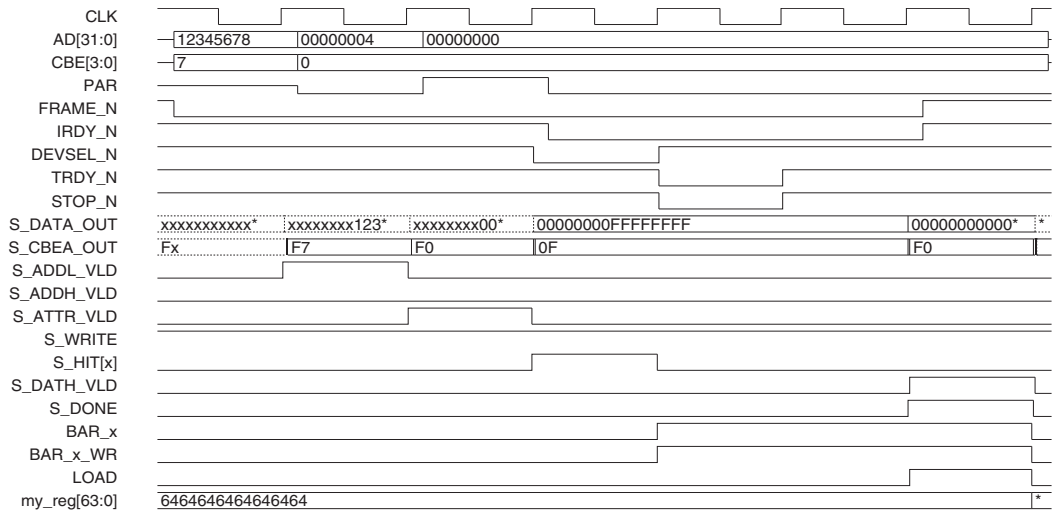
CLK
AD[31:0] 12345678 00000004 00000000
CBE[3:0] 7 0
PAR
FRAME_N
IRDY_N
DEVSEL_N
TRDY_N
STOP_N
S_DATA_OUT xxxxxxxxxxx* xxxxxxxx123* xxxxxxxx00* 00000000FFFFFFFF 00000000000* *
S_CBEA_OUT Fx F7 F0 0F F0
S_ADDL_VLD
S_ADDH_VLD
S_ATTR_VLD
S_WRITE
S_HIT[x]
S_DATH_VLD
S_DONE
BAR_x
BAR_x_WR
LOAD
my_reg[63:0] 6464646464646464 *